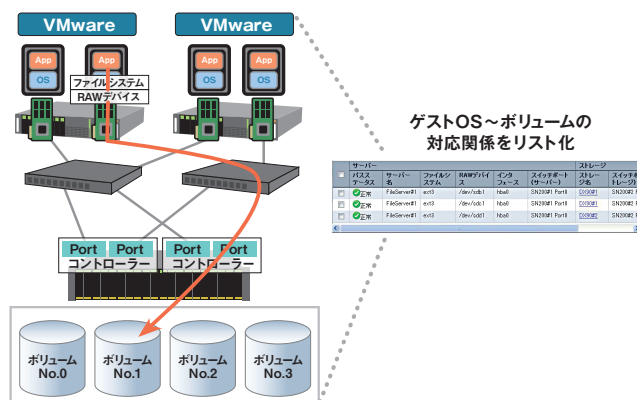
VMware

VMware

App

OS

App

OS

ファイルシステム
RAWデバイス

App

OS

App

OS

Port

Port

コントローラー

Port

Port

コントローラー

ボリューム
No.0

ボリューム
No.1

ボリューム
No.2

ボリューム
No.3

ゲストOS～ボリュームの
対応関係をリスト化

| | サーバー | | | | | | ストレージ | |
|---|---|---|---|---|---|---|---|---|
| | パス ステータス | サーバー名 | ファイルシステム | RAWデバイス | インターフェース | スイッチポート (サーバー) | ストレージ名 | スイッチ トレージ |
| | 正常 | FileServer#1 | ext3 | /dev/sdb1 | hba0 | SN200#1 Port0 | DX90#1 | SN200#1 |
| | 正常 | FileServer#1 | ext3 | /dev/sdc1 | hba0 | SN200#1 Port0 | DX90#1 | SN200#1 |
| | 正常 | FileServer#1 | ext3 | /dev/sdd1 | hba0 | SN200#1 Port0 | DX90#1 | SN200#1 |